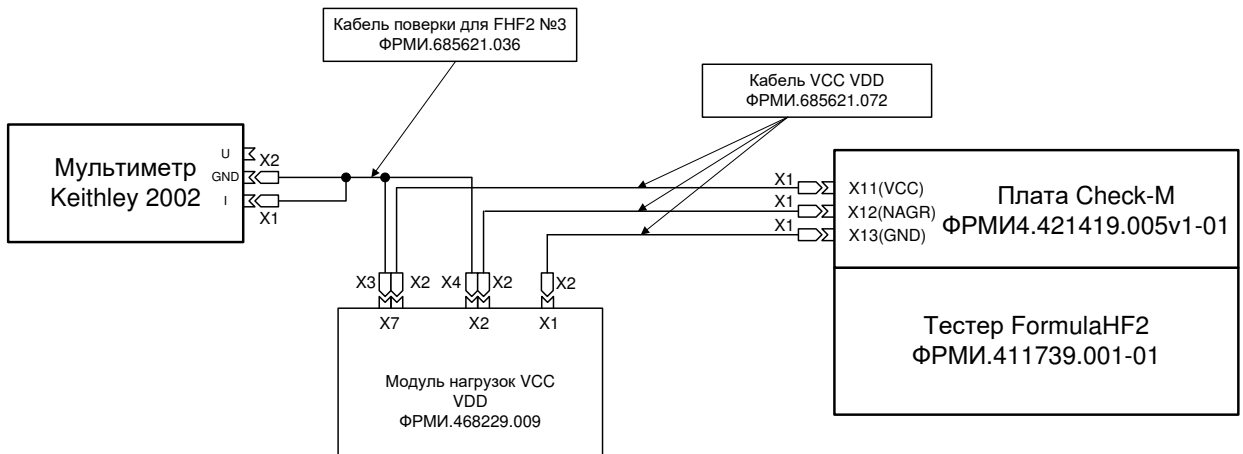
Кабель поверки для FHF2 №3
ФРМИ.685621.036

Кабель VCC VDD
ФРМИ.685621.072

Мультиметр
Keithley 2002

U
X2
GND
I
X1

X1
X11(VCC)
X1
X12(NAGR)
X1
X13(GND)

Плата Check-M
ФРМИ4.421419.005v1-01

X3
X2
X4
X2
X2

X7
X2
X1

Тестер FormulaHF2
ФРМИ.411739.001-01

Модуль нагрузок VCC
VDD
ФРМИ.468229.009